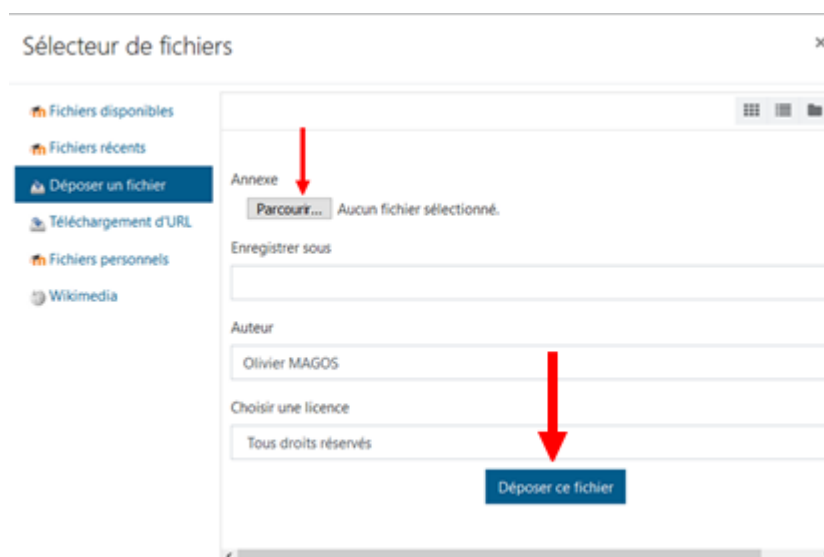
Sélecteur de fichiers

×

Fichiers disponibles
Fichiers récents
Déposer un fichier
Téléchargement d'URL
Fichiers personnels
Wikimedia

Annexe
Parcourir... Aucun fichier sélectionné.

Enregistrer sous

Auteur
Olivier MAGOS

Choisir une licence
Tous droits réservés

Déposer ce fichier